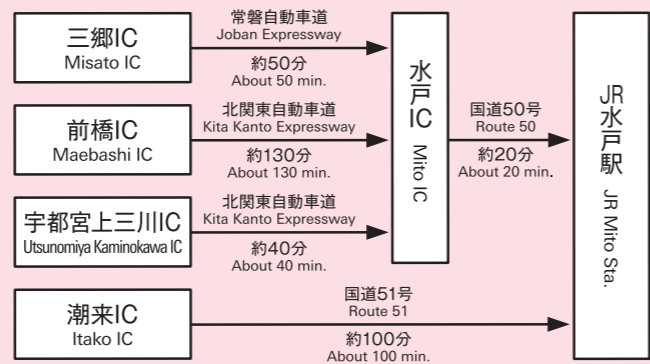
三郷IC
Misato IC

常磐自動車道
Joban Expressway

約50分
About 50 min.

前橋IC
Maebashi IC

北関東自動車道
Kita Kanto Expressway

約130分
About 130 min.

宇都宮上三川IC
Utsunomiya Kaminokawa IC

北関東自動車道
Kita Kanto Expressway

約40分
About 40 min.

水戸IC
Mito IC

国道50号
Route 50

約20分
About 20 min.

潮来IC
Itako IC

国道51号
Route 51

約100分
About 100 min.

JR水戸駅
JR Mito Sta.